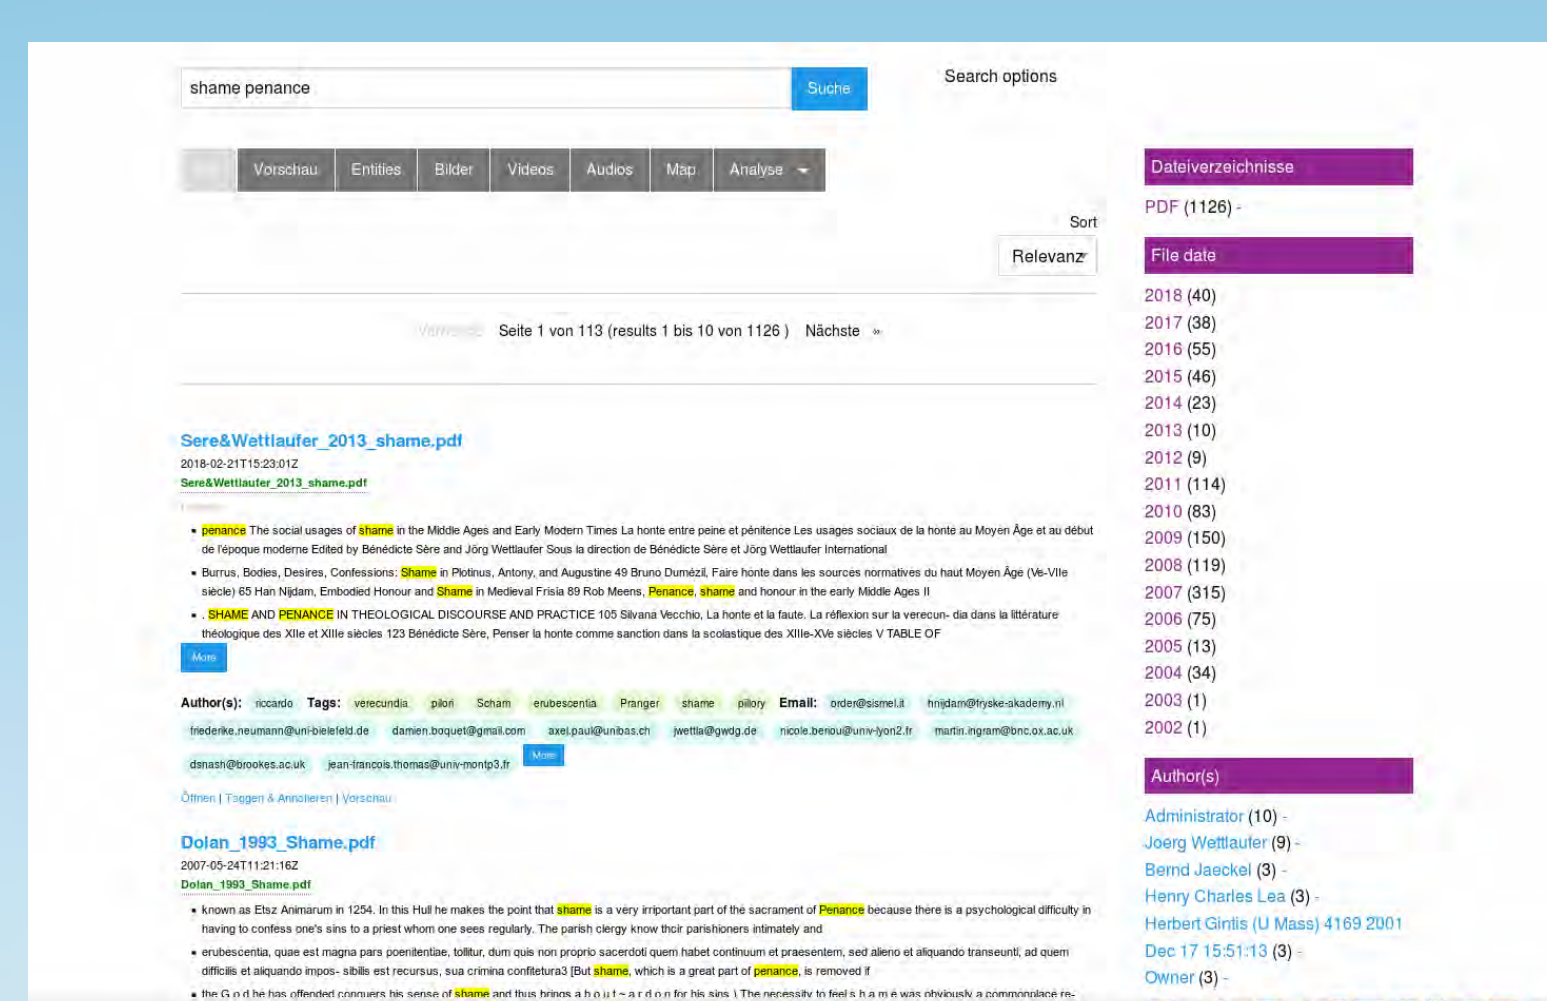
shame penance

Suche

Search options

Vorschau | Entities | Bilder | Videos | Audios | Map | Analyse

Sort

Relevanz

Seite 1 von 113 (results 1 bis 10 von 1126 ) Nächste »

Sere&Wettlaufer_2013_shame.pdf

2018-02-21T15:23:01Z

Sere&Wettlaufer_2013_shame.pdf

• penance The social usages of shame in the Middle Ages and Early Modern Times La honte entre peine et pénitence Les usages sociaux de la honte au Moyen Âge et au début de l'époque moderne Edited by Bénédicte Sère and Jörg Wettlaufer Sous la direction de Bénédicte Sère et Jörg Wettlaufer International

• Burrus, Bodies, Desires, Confessions: Shame in Plotinus, Antony, and Augustine 49 Bruno Dumézil, Faire honte dans les sources normatives du haut Moyen Âge (Ve-VIIe siècle) 65 Han Nijdam, Embodied Honour and Shame in Medieval Frisia 89 Rob Meens, Penance, shame and honour in the early Middle Ages II

• . SHAME AND PENANCE IN THEOLOGICAL DISCOURSE AND PRACTICE 105 Silvana Vecchio, La honte et la faute. La réflexion sur la verecun- dia dans la littérature théologique des XIIe et XIIIe siècles 123 Bénédicte Sère, Penser la honte comme sanction dans la scolastique des XIIIe-XVe siècles V TABLE OF

More

Author(s): riccardo Tags: verecundia pilori Scham erubescentia Pranger shame pillory Email: order@sismel.it hnijdam@fryske-akademy.nl friederike.neumann@uni-bielefeld.de damien.boquet@gmail.com axel.paul@unibas.ch jwettla@gwdg.de nicole.berou@univ-lyon2.fr martin.ingram@bnc.ox.ac.uk dsnash@brookes.ac.uk jean-francois.thomas@univ-montp3.fr More

Öffnen | Taggen & Annotieren | Vorschau

Dolan_1993_Shame.pdf

2007-05-24T11:21:16Z

Dolan_1993_Shame.pdf

• known as Etsz Animarum in 1254. In this Hull he makes the point that shame is a very irriportant part of the sacrament of Penance because there is a psychological difficulty in having to confess one's sins to a priest whom one sees regularly. The parish clergy know thcir parishioners intimately and

• erubescentia, quae est magna pars poenitentiae, tollitur, dum quis non proprio sacerdoti quem habet continuum et praesentem, sed alieno et aliquando transeunti, ad quem difficilis et aliquando impos- sibilis est recursus, sua crimina confitetura3 [But shame, which is a great part of penance, is removed if

• the G o d he has offended conquers his sense of shame and thus brings a h o u t ~ a r d o n for his sins ) The necessity to feel s h a m e was obviously a commonplace re-

Dateiverzeichnisse

PDF (1126) -

File date

2018 (40)
2017 (38)
2016 (55)
2015 (46)
2014 (23)
2013 (10)
2012 (9)
2011 (114)
2010 (83)
2009 (150)
2008 (119)
2007 (315)
2006 (75)
2005 (13)
2004 (34)
2003 (1)
2002 (1)

Author(s)

Administrator (10) -
Joerg Wettlaufer (9) -
Bernd Jaeckel (3) -
Henry Charles Lea (3) -
Herbert Gintis (U Mass) 4169 2001 Dec 17 15:51:13 (3) -
Owner (3) -